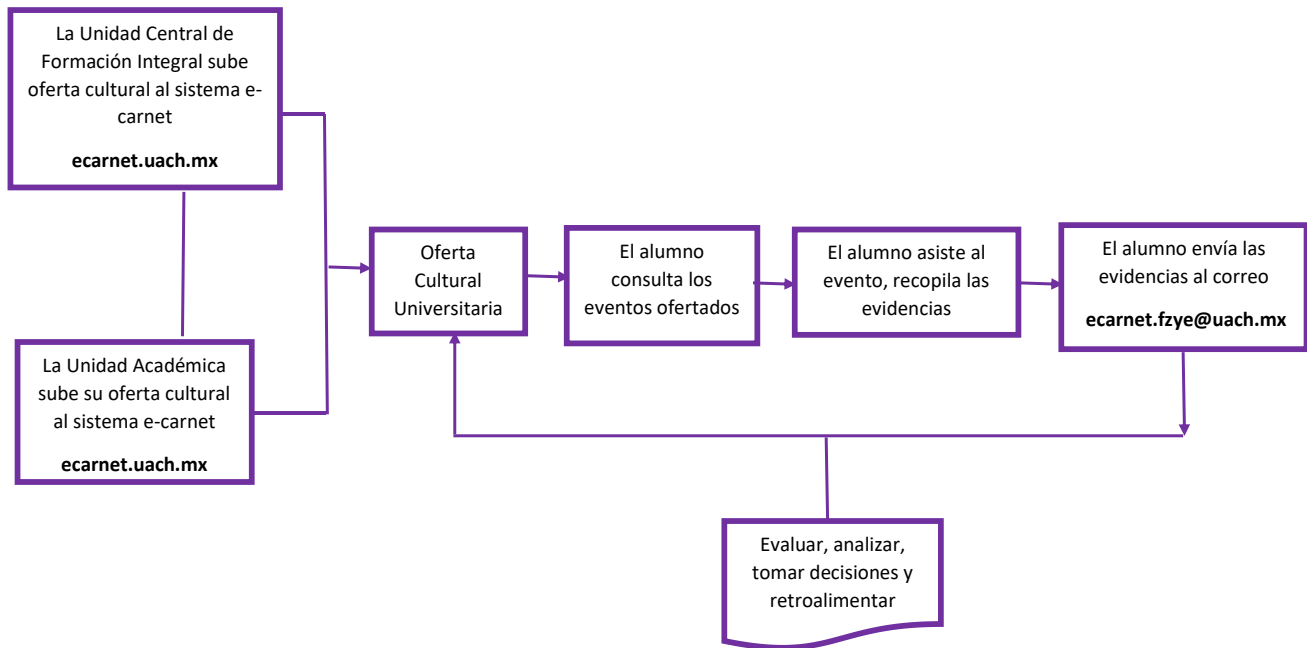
La Unidad Central de Formación Integral sube oferta cultural al sistema e-carnet

ecarnet.uach.mx

La Unidad Académica sube su oferta cultural al sistema e-carnet

ecarnet.uach.mx

Oferta Cultural Universitaria

El alumno consulta los eventos ofertados

El alumno asiste al evento, recopila las evidencias

El alumno envía las evidencias al correo

ecarnet.fzye@uach.mx

Evaluar, analizar, tomar decisiones y retroalimentar